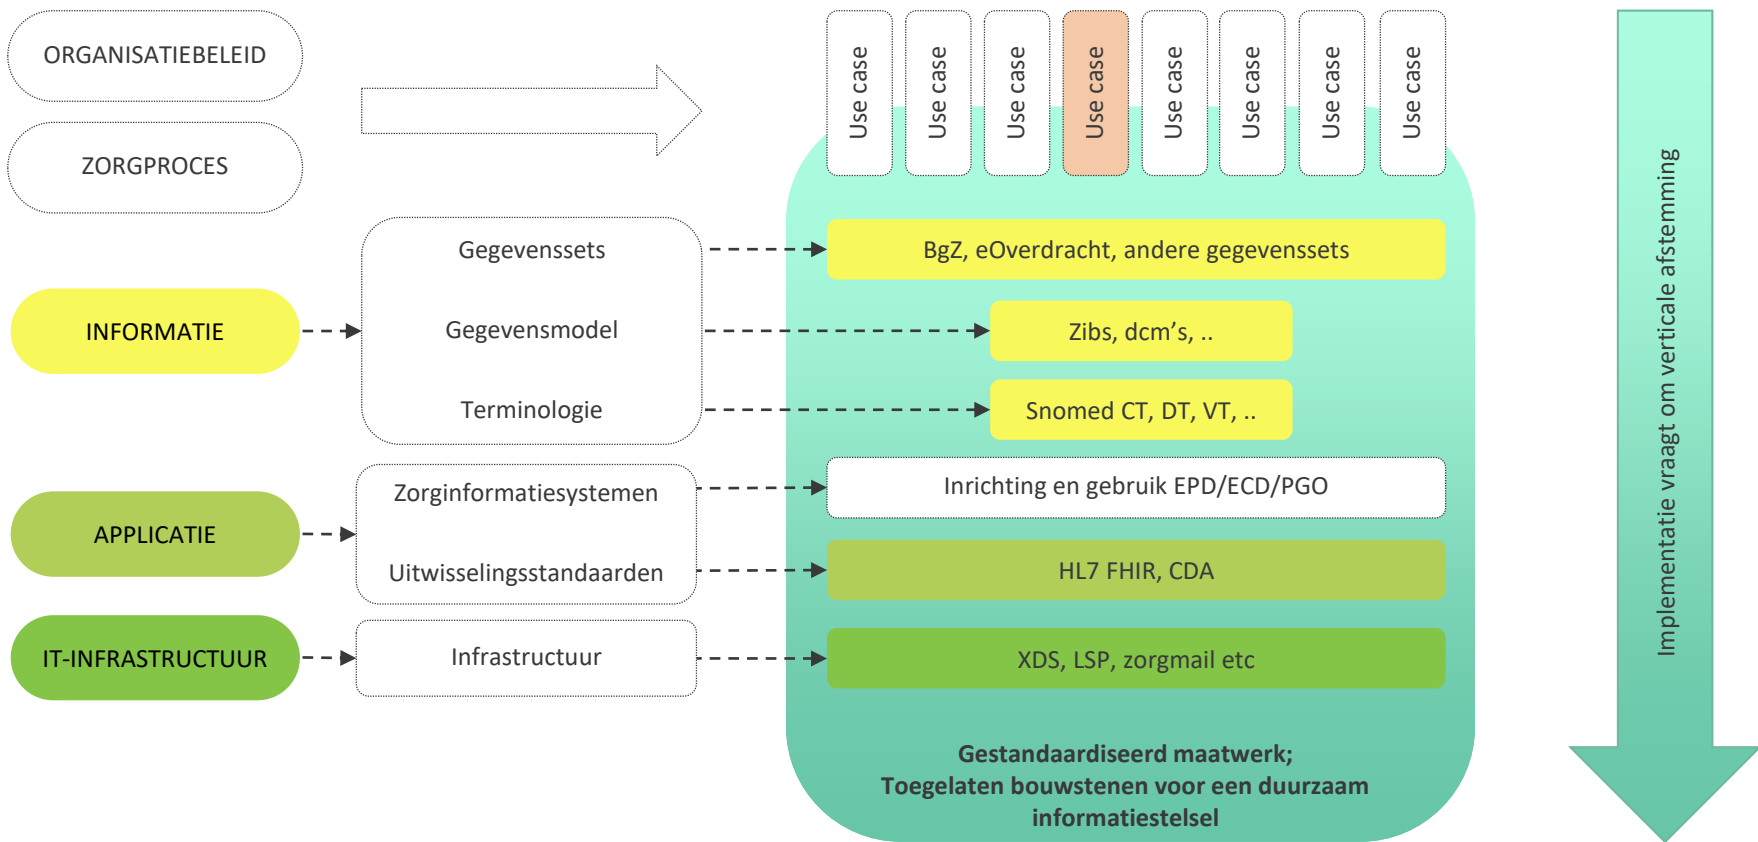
ORGANISATIEBELEID

ZORGPROCES

Use case
Use case
Use case
Use case
Use case
Use case
Use case
Use case

INFORMATIE

Gegevenssets
Gegevensmodel
Terminologie

BgZ, eOverdracht, andere gegevenssets
Zibs, dcm's, ..
Snomed CT, DT, VT, ..

APPLICATIE

Zorginformatiesystemen
Uitwisselingsstandaarden

Inrichting en gebruik EPD/ECD/PGO
HL7 FHIR, CDA

IT-INFRASTRUCTUUR

Infrastructuur

XDS, LSP, zorgmail etc

Gestandaardiseerd maatwerk;
Toegelaten bouwstenen voor een duurzaam informatiestelsel

Implementatie vraagt om verticale afstemming